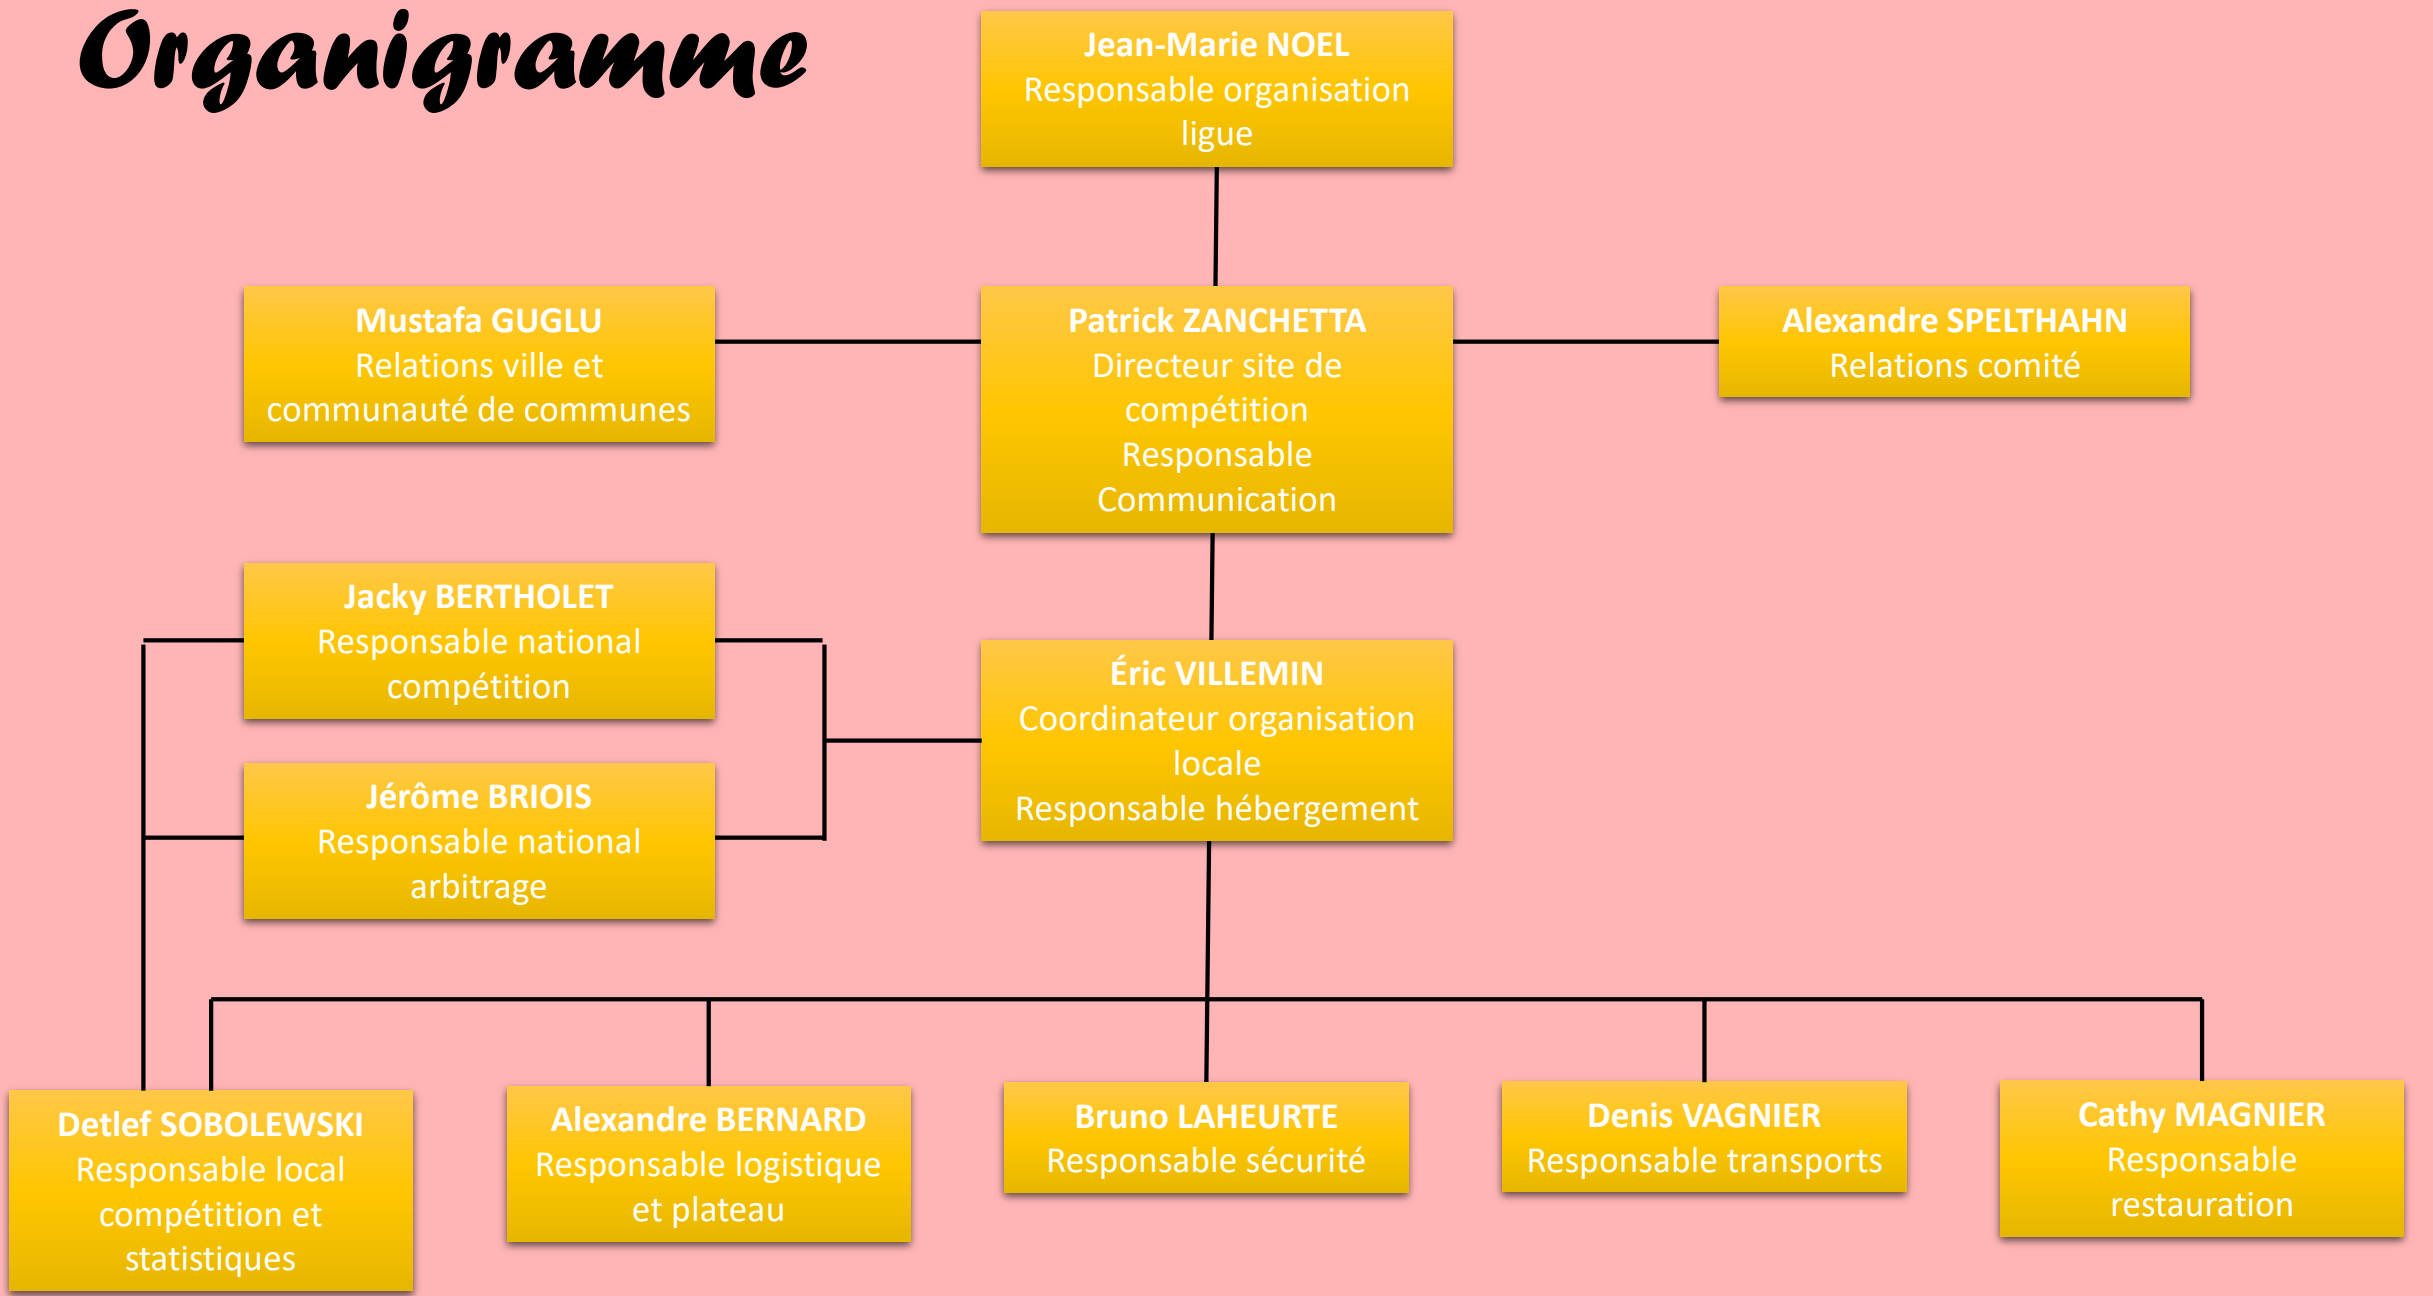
Organigramme

Jean-Marie NOEL
Responsable organisation ligue

Mustafa GUGLU
Relations ville et communauté de communes

Patrick ZANCHETTA
Directeur site de compétition
Responsable Communication

Alexandre SPELTHAHN
Relations comité

Jacky BERTHOLET
Responsable national compétition

Jérôme BRIOIS
Responsable national arbitrage

Éric VILLEMIN
Coordinateur organisation locale
Responsable hébergement

Detlef SOBOLEWSKI
Responsable local compétition et statistiques

Alexandre BERNARD
Responsable logistique et plateau

Bruno LAHEURTE
Responsable sécurité

Denis VAGNIER
Responsable transports

Cathy MAGNIER
Responsable restauration